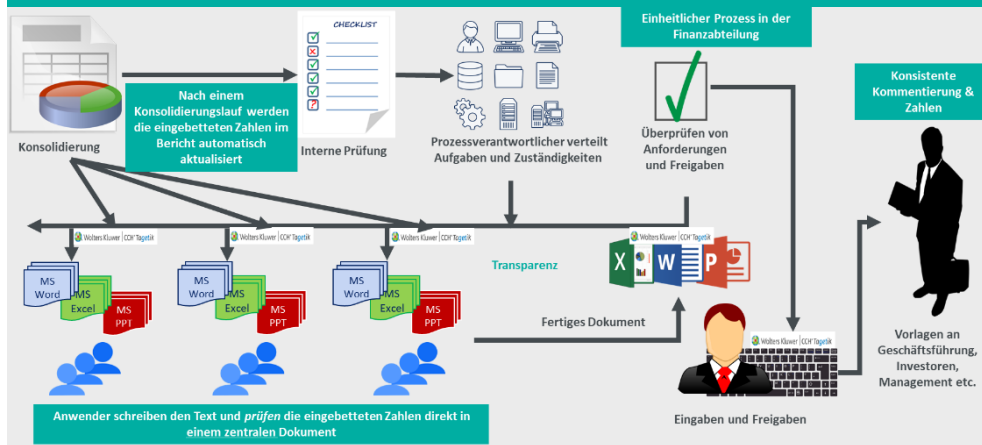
Konsolidierung

Nach einem Konsolidierungslauf werden die eingebetteten Zahlen im Bericht automatisch aktualisiert

CHECKLIST

Interne Prüfung

Prozessverantwortlicher verteilt Aufgaben und Zuständigkeiten

Einheitlicher Prozess in der Finanzabteilung

Überprüfen von Anforderungen und Freigaben

Konsistente Kommentierung & Zahlen

Wolters Kluwer | CCH Tagetik

Wolters Kluwer | CCH Tagetik

Wolters Kluwer | CCH Tagetik

MS Word

MS Excel

MS PPT

MS Word

MS Excel

MS PPT

MS Word

MS Excel

MS PPT

Transparenz

Wolters Kluwer | CCH Tagetik

Fertiges Dokument

Wolters Kluwer | CCH Tagetik

Vorlagen an Geschäftsführung, Investoren, Management etc.

Anwender schreiben den Text und prüfen die eingebetteten Zahlen direkt in einem zentralen Dokument

Eingaben und Freigaben